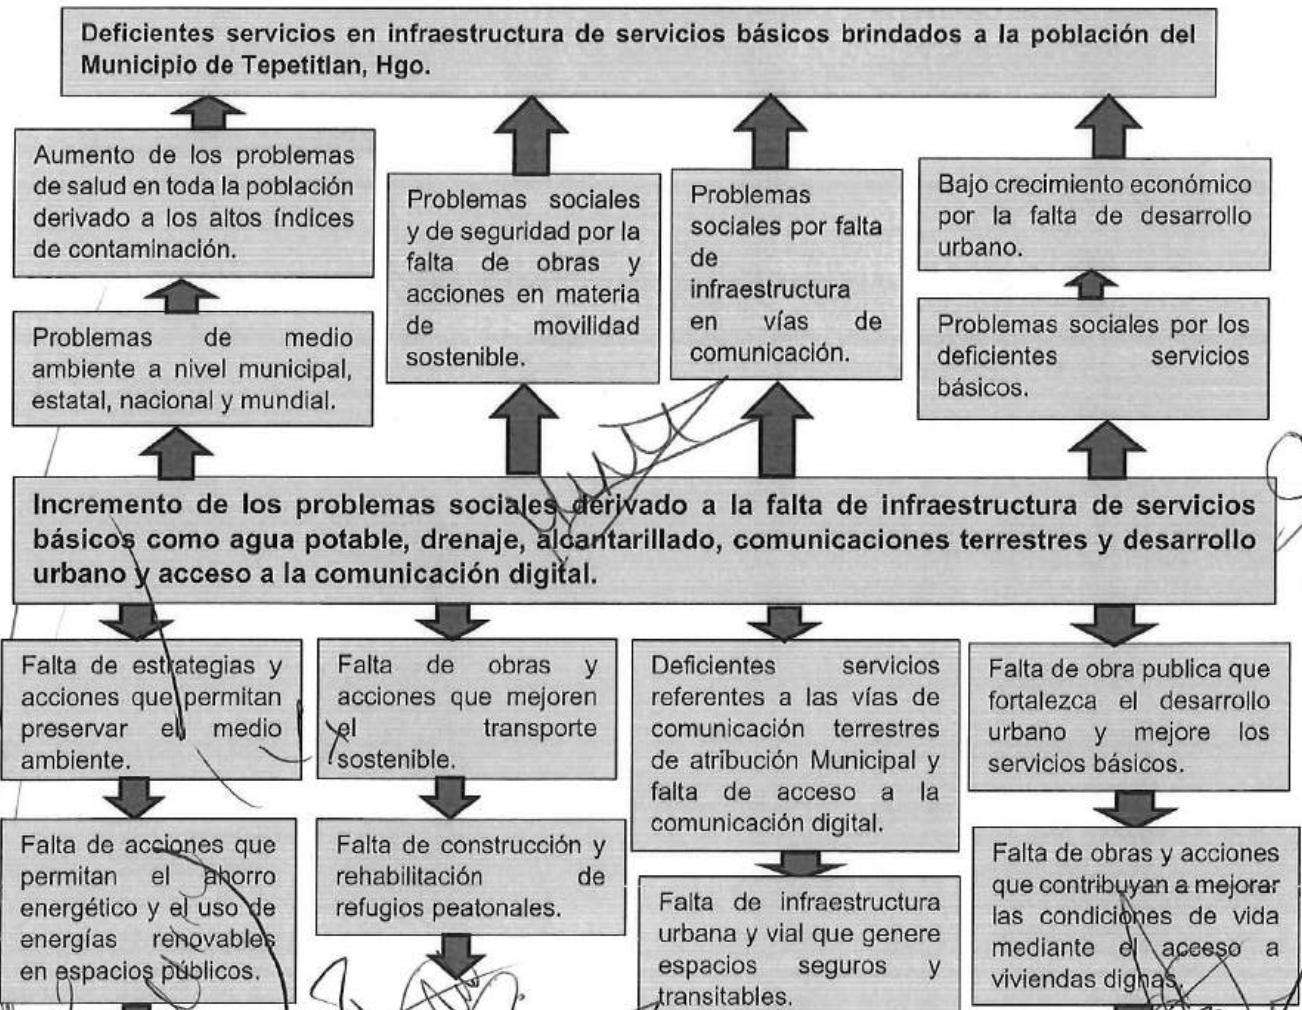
Deficientes servicios en infraestructura de servicios básicos brindados a la población del Municipio de Tepetitlan, Hgo.

Aumento de los problemas de salud en toda la población derivado a los altos índices de contaminación.

Problemas sociales y de seguridad por la falta de obras y acciones en materia de movilidad sostenible.

Problemas sociales por falta de infraestructura en vías de comunicación.

Bajo crecimiento económico por la falta de desarrollo urbano.

Problemas de medio ambiente a nivel municipal, estatal, nacional y mundial.

Problemas sociales por los deficientes servicios básicos.

Incremento de los problemas sociales derivado a la falta de infraestructura de servicios básicos como agua potable, drenaje, alcantarillado, comunicaciones terrestres y desarrollo urbano y acceso a la comunicación digital.

Falta de estrategias y acciones que permitan preservar el medio ambiente.

Falta de obras y acciones que mejoren el transporte sostenible.

Deficientes servicios referentes a las vías de comunicación terrestres de atribución Municipal y falta de acceso a la comunicación digital.

Falta de obra publica que fortalezca el desarrollo urbano y mejore los servicios básicos.

Falta de acciones que permitan el ahorro energético y el uso de energías renovables en espacios públicos.

Falta de construcción y rehabilitación de refugios peatonales.

Falta de infraestructura urbana y vial que genere espacios seguros y transitables.

Falta de obras y acciones que contribuyan a mejorar las condiciones de vida mediante el acceso a viviendas dignas.